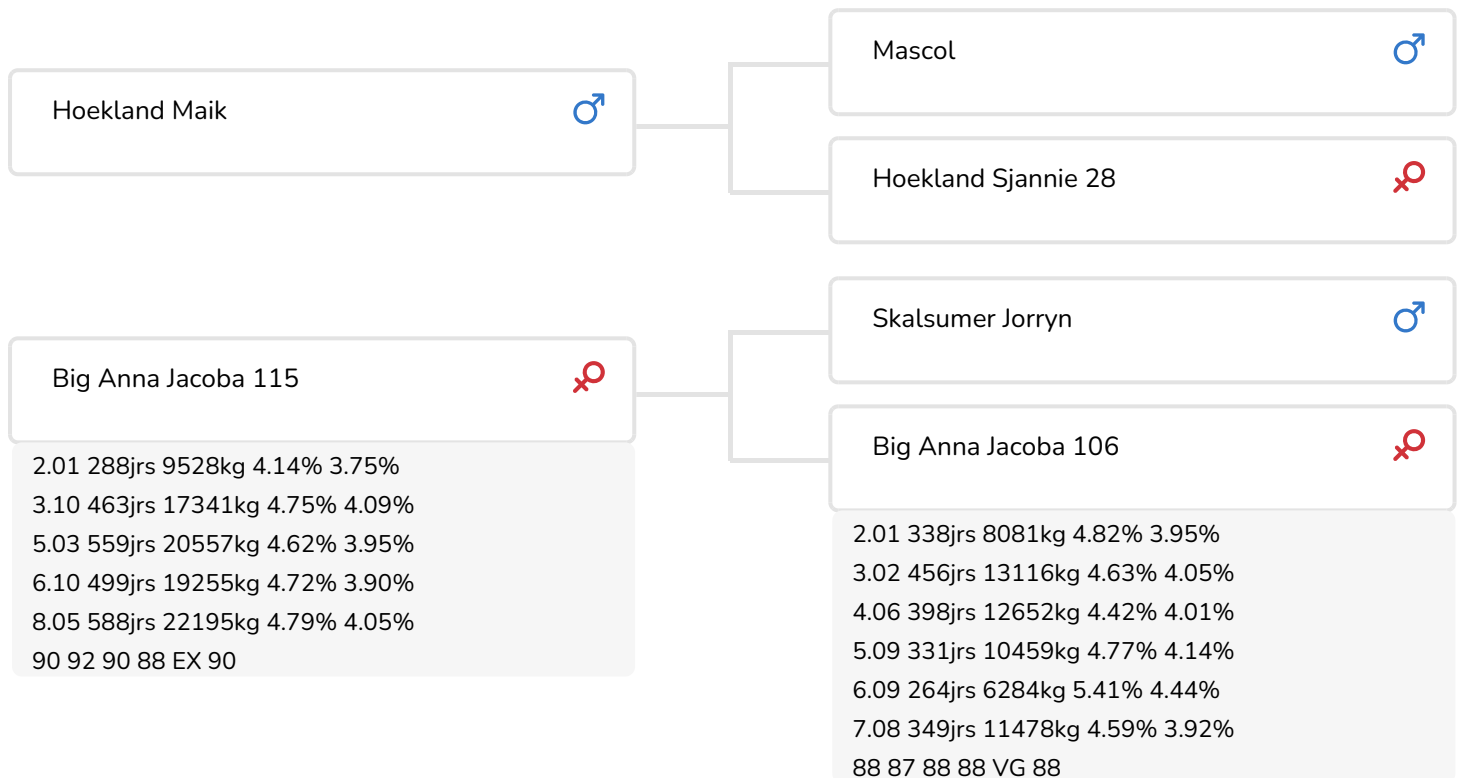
Hoekland Maik ♂

Mascol ♂

Hoekland Sjannie 28 ♀

Big Anna Jacoba 115 ♀

2.01 288jrs 9528kg 4.14% 3.75%
3.10 463jrs 17341kg 4.75% 4.09%
5.03 559jrs 20557kg 4.62% 3.95%
6.10 499jrs 19255kg 4.72% 3.90%
8.05 588jrs 22195kg 4.79% 4.05%
90 92 90 88 EX 90

Skalsumer Jorryn ♂

Big Anna Jacoba 106 ♀

2.01 338jrs 8081kg 4.82% 3.95%
3.02 456jrs 13116kg 4.63% 4.05%
4.06 398jrs 12652kg 4.42% 4.01%
5.09 331jrs 10459kg 4.77% 4.14%
6.09 264jrs 6284kg 5.41% 4.44%
7.08 349jrs 11478kg 4.59% 3.92%
88 87 88 88 VG 88